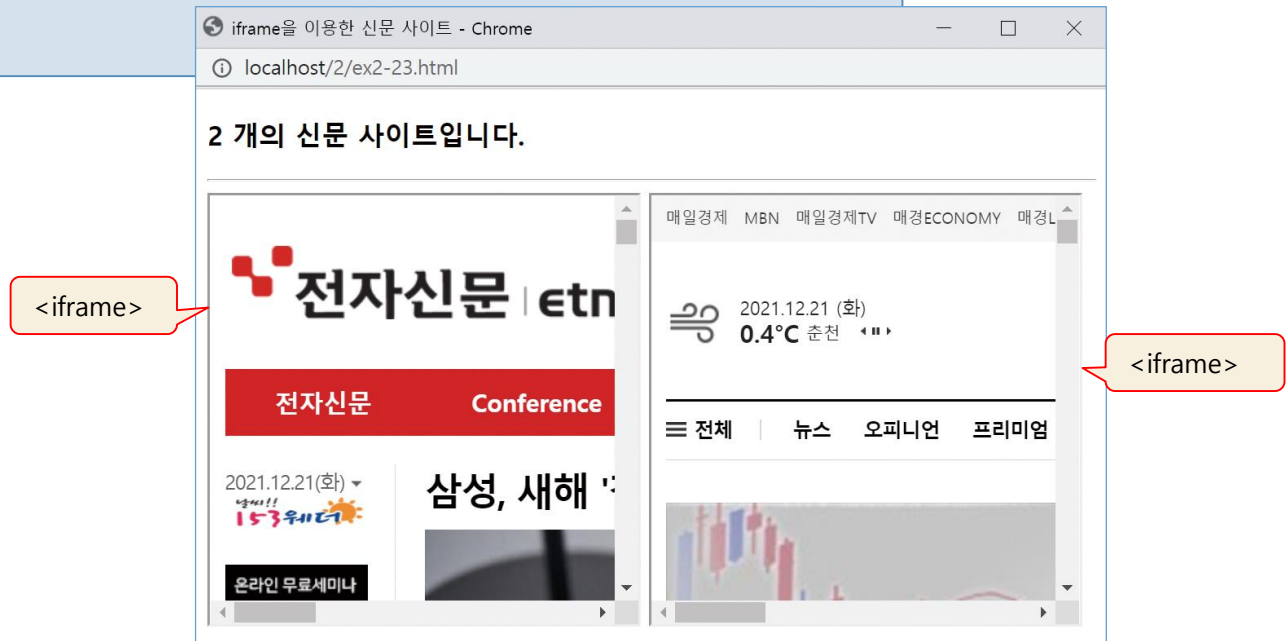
iframe을 이용한 신문 사이트 - Chrome

localhost/2/ex2-23.html

2 개의 신문 사이트입니다.

<iframe>

전자신문 | etn

전자신문 Conference

2021.12.21(화)

날씨!! 153웨더

온라인 무료세미나

삼성, 새해 '

매일경제 MBN 매일경제TV 매경ECONOMY 매경L

2021.12.21 (화)
0.4°C 춘천

≡ 전체 뉴스 오피니언 프리미엄

<iframe>